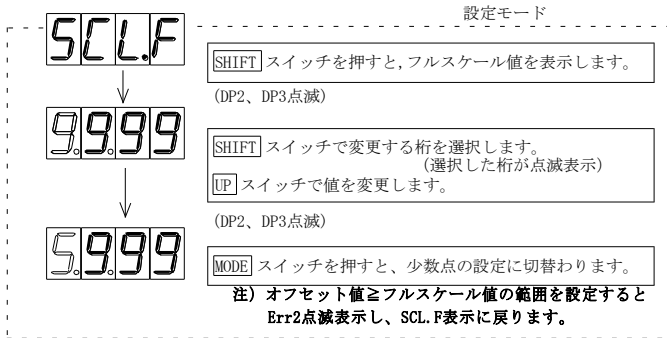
設定モード

SCL.F

SHIFT スイッチを押すと,フルスケール値を表示します。

(DP2、DP3点滅)

9.999

SHIFT スイッチで変更する桁を選択します。
(選択した桁が点滅表示)
UP スイッチで値を変更します。

(DP2、DP3点滅)

5.999

MODE スイッチを押すと、少数点の設定に切替わります。

注)オフセット値≧フルスケール値の範囲を設定すると Err2点滅表示し、SCL.F表示に戻ります。